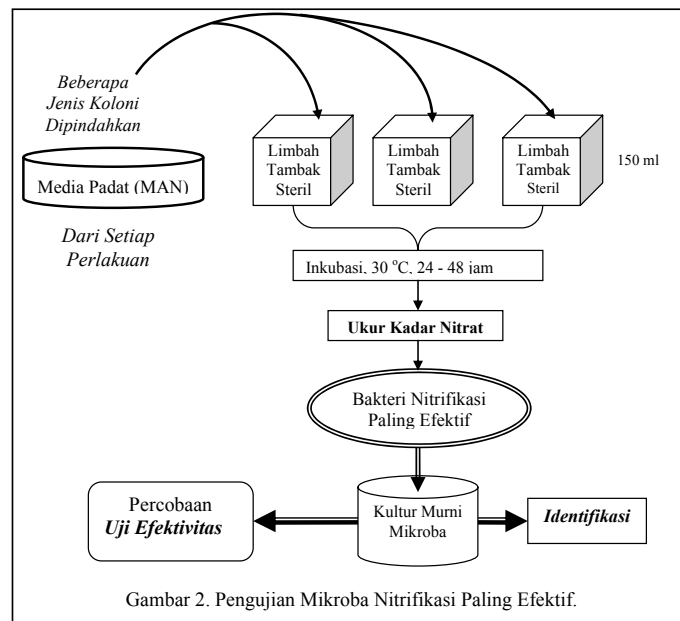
Beberapa Jenis Koloni Dipindahkan

Media Padat (MAN)

Dari Setiap Perlakuan

Limbah Tambak Steril

Limbah Tambak Steril

Limbah Tambak Steril

150 ml

Inkubasi, 30 $^{o}$C, 24 - 48 jam

Ukur Kadar Nitrat

Bakteri Nitrifikasi Paling Efektif

Percobaan Uji Efektivitas

Kultur Murni Mikroba

Identifikasi

Gambar 2. Pengujian Mikroba Nitrifikasi Paling Efektif.